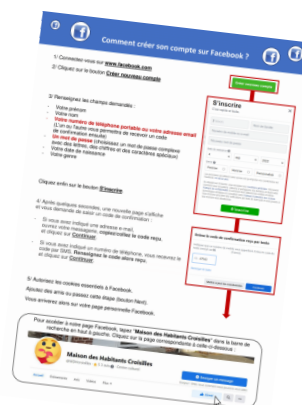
Comment créer son compte sur Facebook ?

1/ Connectez-vous sur www.facebook.com
2/ Cliquez sur le bouton Créer nouveau compte

Créer nouveau compte

3/ Renseignez les champs demandés :

- Votre prénom
- Votre nom
- Votre numéro de téléphone portable ou votre adresse email (L'un ou l'autre vous permettra de recevoir un code de confirmation ensuite)
- Un mot de passe (choisissez un mot de passe complexe avec des lettres, des chiffres et des caractères spéciaux)
- Votre date de naissance
- Votre genre

S'inscrire

Cliquez enfin sur le bouton S'inscrire

4/ Après quelques secondes, une nouvelle page s'affiche et vous demande de saisir un code de confirmation :

- Si vous avez indiqué une adresse e-mail, ouvrez votre messagerie, copiez/collez le code reçu, et cliquez sur Continuer.
- Si vous avez indiqué un numéro de téléphone, vous recevrez le code par SMS. Renseignez le code alors reçu, et cliquez sur Continuer.

Entrez le code de confirmation reçu par texto.

Continuer

5/ Autorisez les cookies essentiels à Facebook.
Ajoutez des amis ou passez cette étape (bouton Next).
Vous arriverez alors sur votre page personnelle Facebook.

Pour accéder à notre page Facebook, tapez "Maison des Habitants Croisilles" dans la barre de recherche en haut à gauche. Cliquez sur la page correspondante à celle ci-dessous :

Maison des Habitants Croisilles

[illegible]